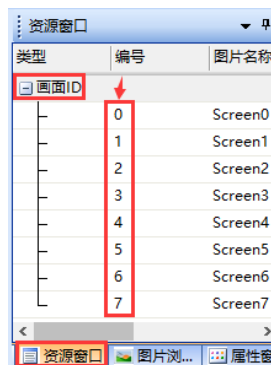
资源窗口

| 类型 | 编号 | 图片名称 |
|---|---|---|
| 画面ID | | |
| | 0 | Screen0 |
| | 1 | Screen1 |
| | 2 | Screen2 |
| | 3 | Screen3 |
| | 4 | Screen4 |
| | 5 | Screen5 |
| | 6 | Screen6 |
| | 7 | Screen7 |

资源窗口 图片浏 属性